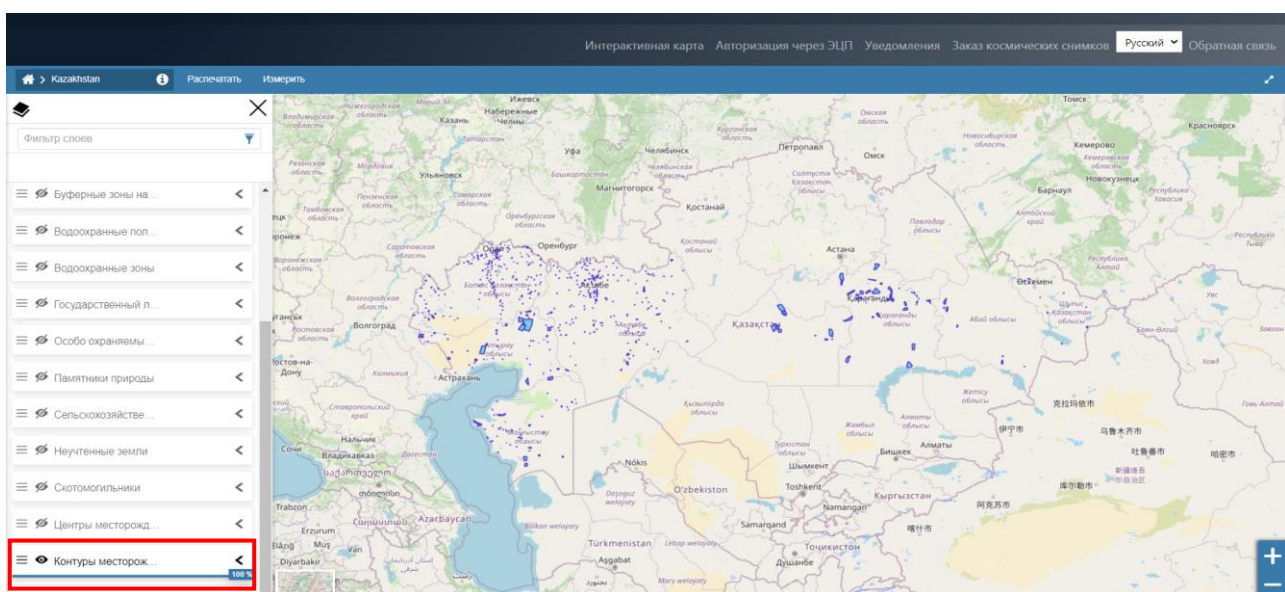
Интерактивная карта Авторизация через ЭЦП Уведомления Заказ космических снимков Русский Обратная связь

Kazakhstan Распечатать Измерить

Фильтр слоев

Буферные зоны на...
Водоохранные пол...
Водоохранные зоны
Государственный л...
Особо охраняемы...
Памятники природы
Сельскохозяйстве...
Неучтенные земли
Скотомогильники
Центры месторожд...
Контуры месторож...
100 %

Томск
Красноярск
Ижевск
Набережные Челны
Казань
Уфа
Челябинск
Курганская область
Петропавл
Омск
Новосибирская область
Кемерово
Новокузнецк
Барнаул
Ульяновск
Магнитогорск
Қостанай
Оренбург
Астана
Павлодар облысы
Өскемен
Волгоград
Ақтөбе
Қарағанды
Қазақстан
Абай облысы
Ростов-на-Дону
Астрахань
Калмыкия
Ставропольский край
Нальчик
Владикавказ
Сочи
Nókis
Шымкент
Алматы
Бишкек
Кыргызстан
Toshkent
O'zbekiston
Namangan
Samarqand
Тоҷикистон
Душанбе
Türkmenistan
Aşgabat
Azərbaycan
Trabzon
Erzurum
Muş
Van
Elâzığ
Diyarbakır
Жетісу облысы
Жамбыл облысы
Алматы облысы
Түркістан облысы
Қызылорда облысы
Маңғыстау облысы
Dașoguz welaýaty
Balkan welaýaty
Lebap welaýaty
Mary welaýaty
克拉玛依市
乌鲁木齐市
吐鲁番市
哈密市
伊宁市
库尔勒市
阿克苏市
喀什市
Республика Хакасия
Республика Тыва
Республика Алтай
Алтайский край
Саратовская область
Самарская область
Пензенская область
Тамбовская область
Воронежская область
Волгоградская область
Ростовская область
Оренбургская область
Башкортостан
Республика Мордовия
Нижегородская область
Владимирская область
Рязанская область
Омская область
Кемеровская область
Новосибирская область